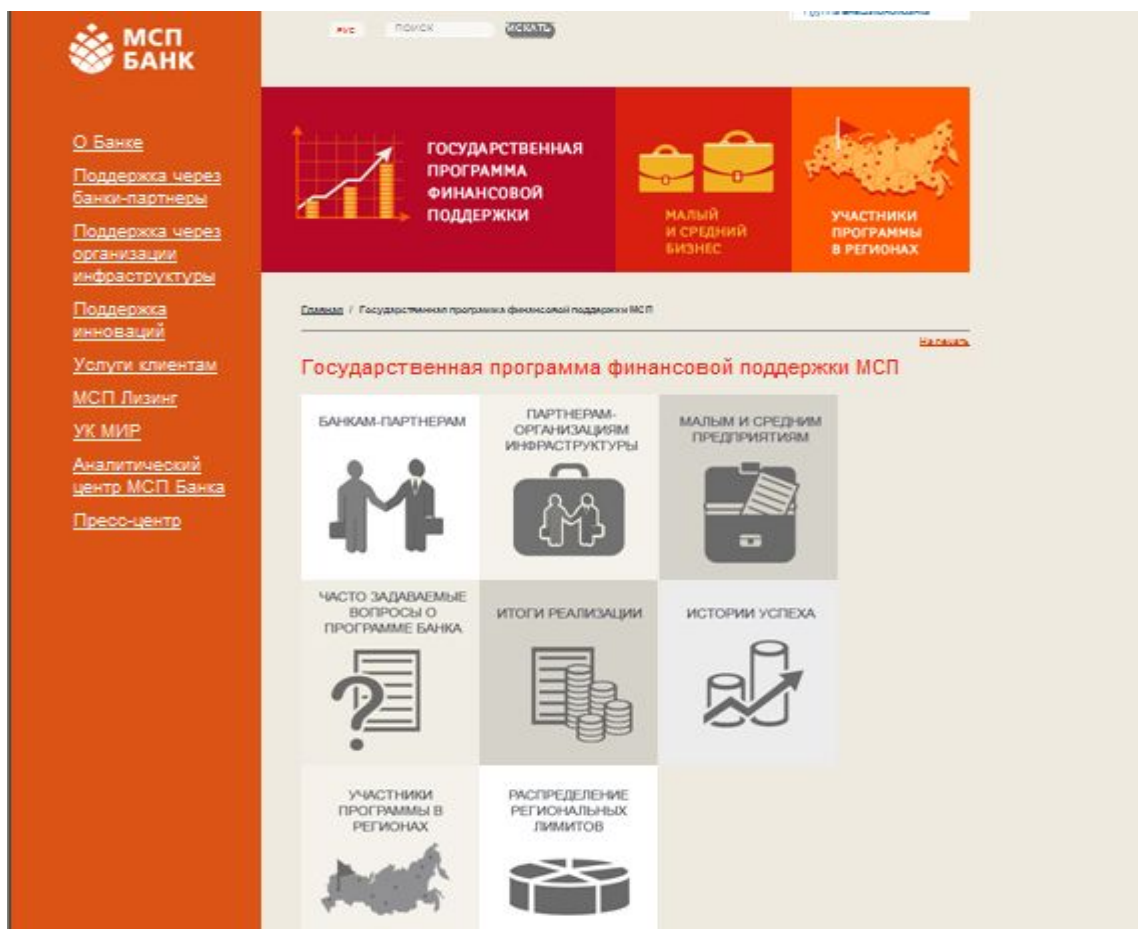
МСП БАНК

рус поиск ИСКАТЬ

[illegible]

О Банке
Поддержка через банки-партнеры
Поддержка через организации инфраструктуры
Поддержка инноваций
Услуги клиентам
МСП Лизинг
УК МИР
Аналитический центр МСП Банка
Пресс-центр

ГОСУДАРСТВЕННАЯ ПРОГРАММА ФИНАНСОВОЙ ПОДДЕРЖКИ

МАЛЫЙ И СРЕДНИЙ БИЗНЕС

УЧАСТНИКИ ПРОГРАММЫ В РЕГИОНАХ

Главная / Государственная программа финансовой поддержки МСП

На печать

Государственная программа финансовой поддержки МСП

БАНКАМ-ПАРТНЕРАМ

ПАРТНЕРАМ-ОРГАНИЗАЦИЯМ ИНФРАСТРУКТУРЫ

МАЛЫМ И СРЕДНИМ ПРЕДПРИЯТИЯМ

ЧАСТО ЗАДАВАЕМЫЕ ВОПРОСЫ О ПРОГРАММЕ БАНКА

ИТОГИ РЕАЛИЗАЦИИ

ИСТОРИИ УСПЕХА

УЧАСТНИКИ ПРОГРАММЫ В РЕГИОНАХ

РАСПРЕДЕЛЕНИЕ РЕГИОНАЛЬНЫХ ЛИМИТОВ